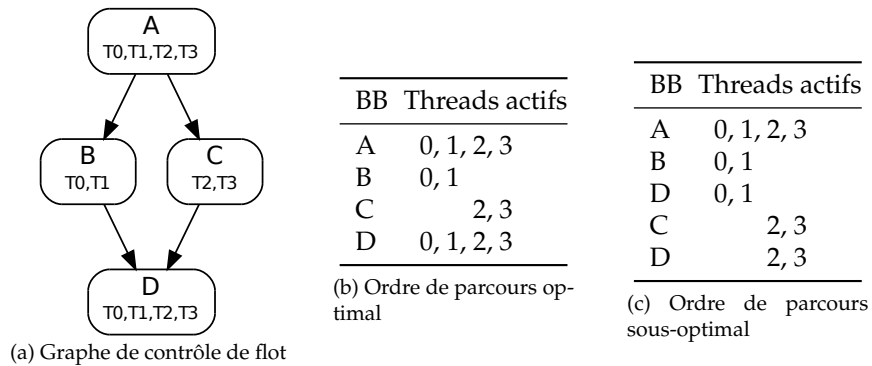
A
T0,T1,T2,T3

B
T0,T1

C
T2,T3

D
T0,T1,T2,T3

(a) Graphe de contrôle de flot

| BB | Threads actifs |
|---|---|
| A | 0, 1, 2, 3 |
| B | 0, 1 |
| C | 2, 3 |
| D | 0, 1, 2, 3 |

(b) Ordre de parcours optimal

| BB | Threads actifs |
|---|---|
| A | 0, 1, 2, 3 |
| B | 0, 1 |
| D | 0, 1 |
| C | 2, 3 |
| D | 2, 3 |

(c) Ordre de parcours sous-optimal